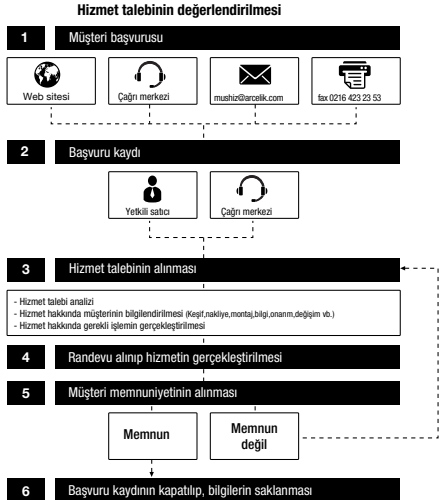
Hizmet talebinin değerlendirilmesi

1 Müşteri başvurusu

Web sitesi

Çağrı merkezi

mushiz@arcelik.com

fax 0216 423 23 53

2 Başvuru kaydı

Yetkili satıcı

Çağrı merkezi

3 Hizmet talebinin alınması

- Hizmet talebi analizi
- Hizmet hakkında müşterinin bilgilendirilmesi (Keşif,nakliye,montaj,bilgi,onarım,değişim vb.)
- Hizmet hakkında gerekli işlemin gerçekleştirilmesi

4 Randevu alınıp hizmetin gerçekleştirilmesi

5 Müşteri memnuniyetinin alınması

Memnun

Memnun değil

6 Başvuru kaydının kapatılıp, bilgilerin saklanması